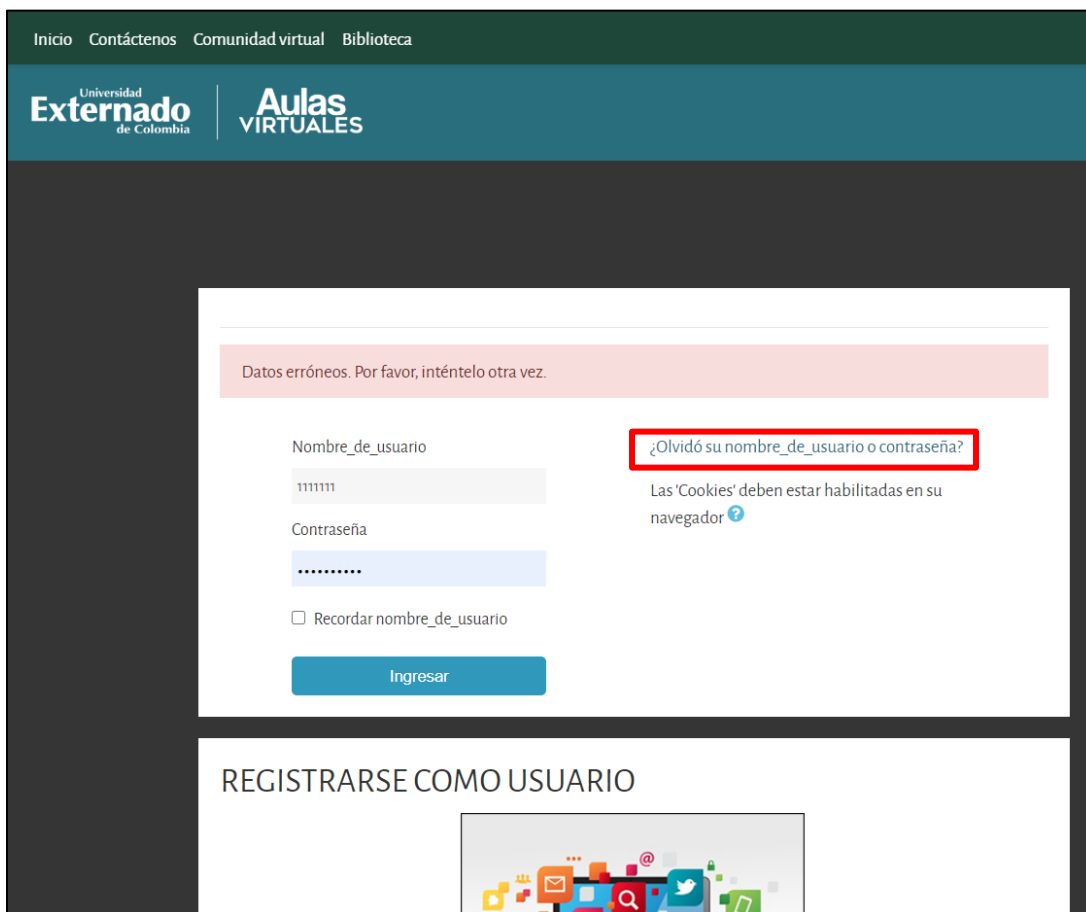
Inicio Contáctenos Comunidad virtual Biblioteca

Universidad Externado de Colombia

Aulas VIRTUALES

Datos erróneos. Por favor, inténtelo otra vez.

Nombre_de_usuario

1111111

Contraseña

••••••••••

Recordar nombre_de_usuario

Ingresar

¿Olvidó su nombre_de_usuario o contraseña?

Las 'Cookies' deben estar habilitadas en su navegador

REGISTRARSE COMO USUARIO